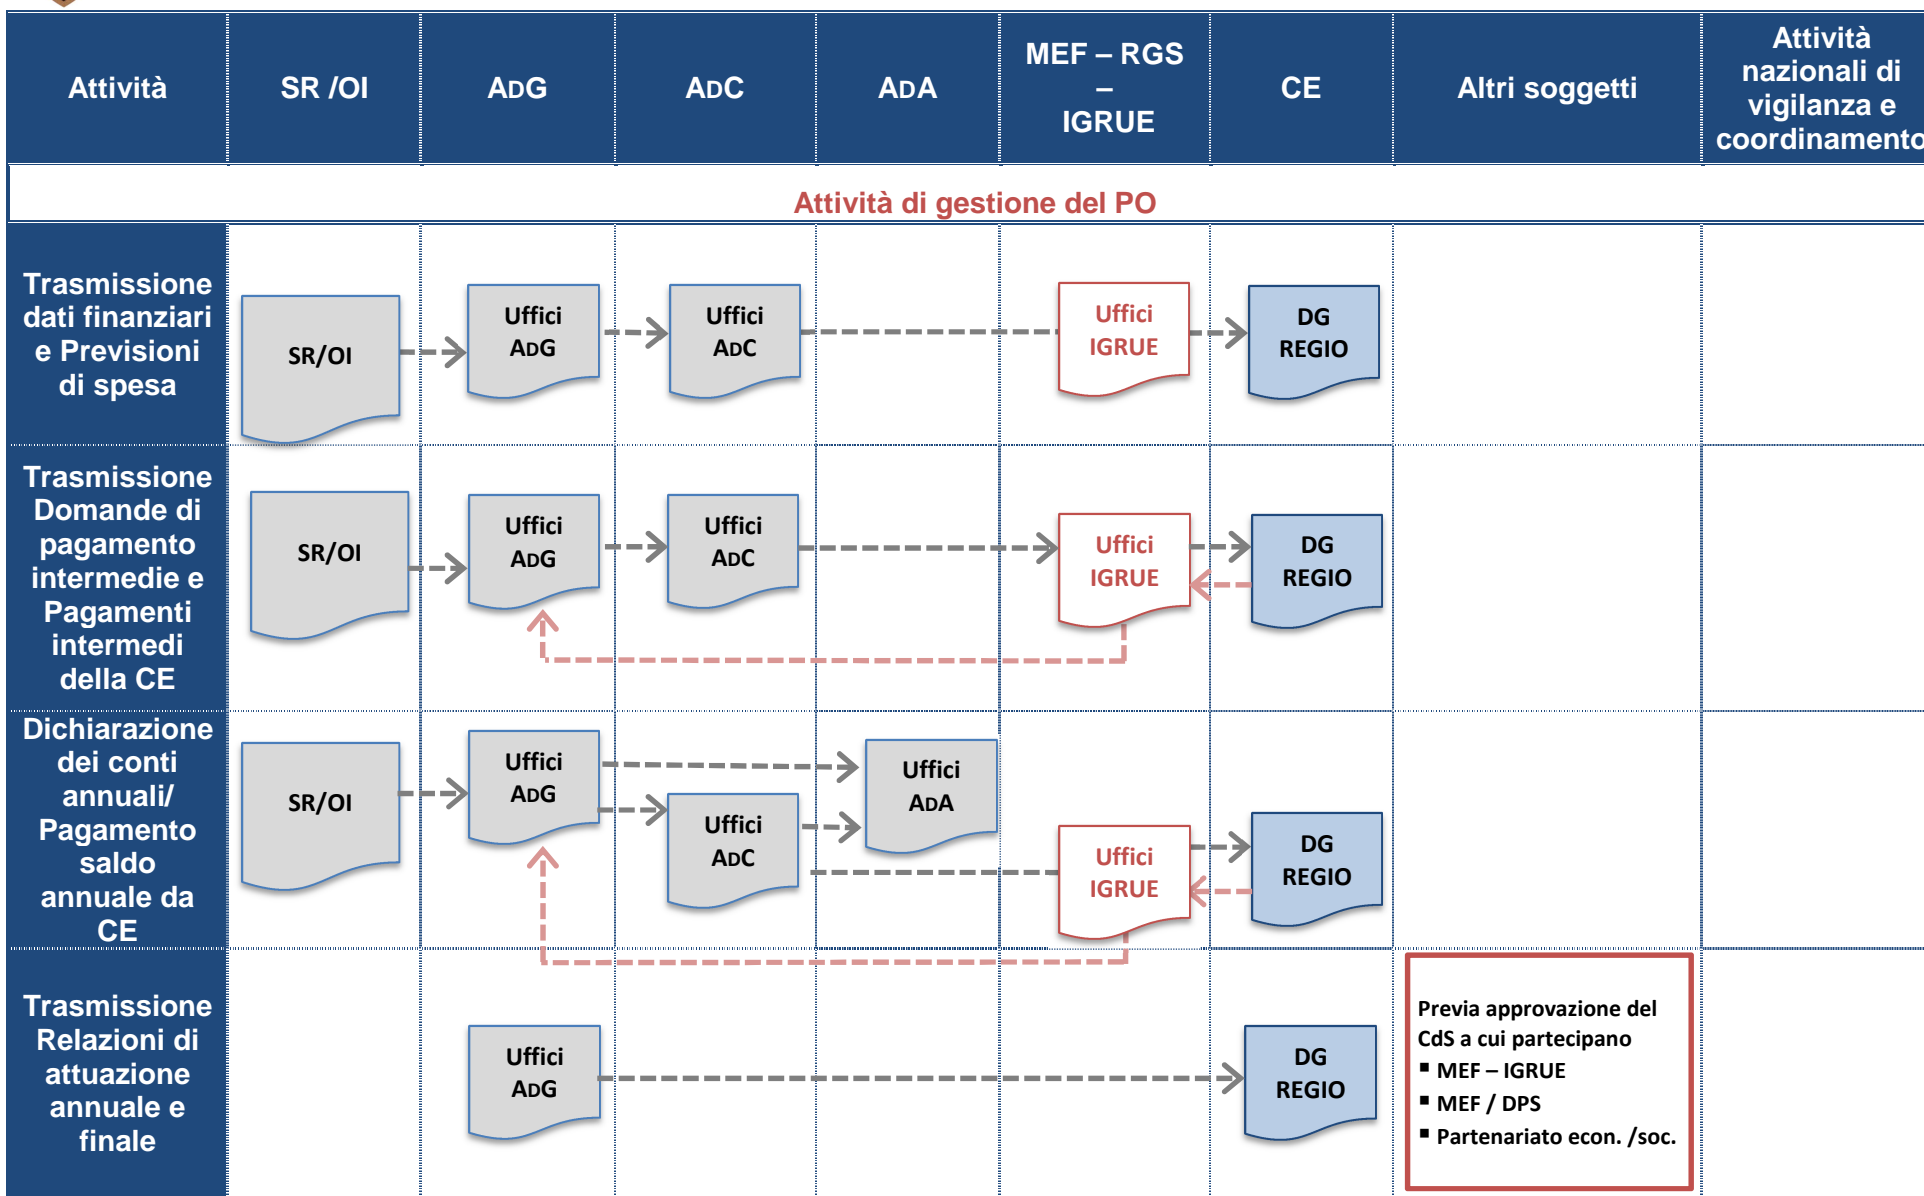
| Attività | SR /OI | ADG | ADC | ADA | MEF – RGS – IGRUE | CE | Altri soggetti | Attività nazionali di vigilanza e coordinamento |
|---|---|---|---|---|---|---|---|---|

Attività di gestione del PO

| | | | | | | | | |
|---|---|---|---|---|---|---|---|---|
| Trasmissione dati finanziari e Previsioni di spesa | SR/OI | Uffici ADG | Uffici ADC | | Uffici IGRUE | DG REGIO | | |
| Trasmissione Domande di pagamento intermedie e Pagamenti intermedi della CE | SR/OI | Uffici ADG | Uffici ADC | | Uffici IGRUE | DG REGIO | | |
| Dichiarazione dei conti annuali/ Pagamento saldo annuale da CE | SR/OI | Uffici ADG | Uffici ADC | Uffici ADA | Uffici IGRUE | DG REGIO | | |
| Trasmissione Relazioni di attuazione annuale e finale | | Uffici ADG | | | | DG REGIO | Previa approvazione del CdS a cui partecipano ▪ MEF – IGRUE ▪ MEF / DPS ▪ Partenariato econ. /soc. | |